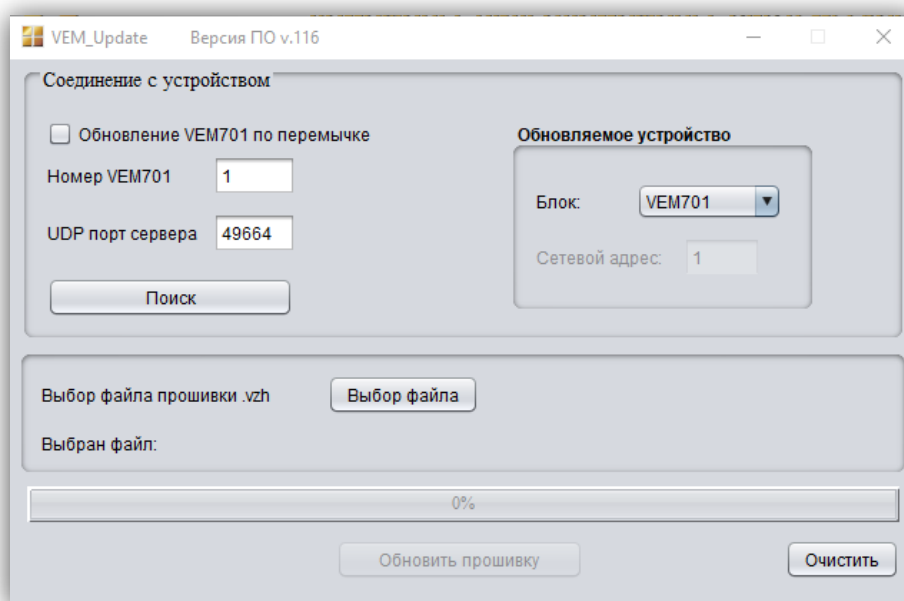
VEM_Update Версия ПО v.116

Соединение с устройством

Обновление VEM701 по перемычке

Номер VEM701 1

UDP порт сервера 49664

Поиск

Обновляемое устройство

Блок: VEM701

Сетевой адрес: 1

Выбор файла прошивки .vzh

Выбор файла

Выбран файл:

0%

Обновить прошивку

Очистить